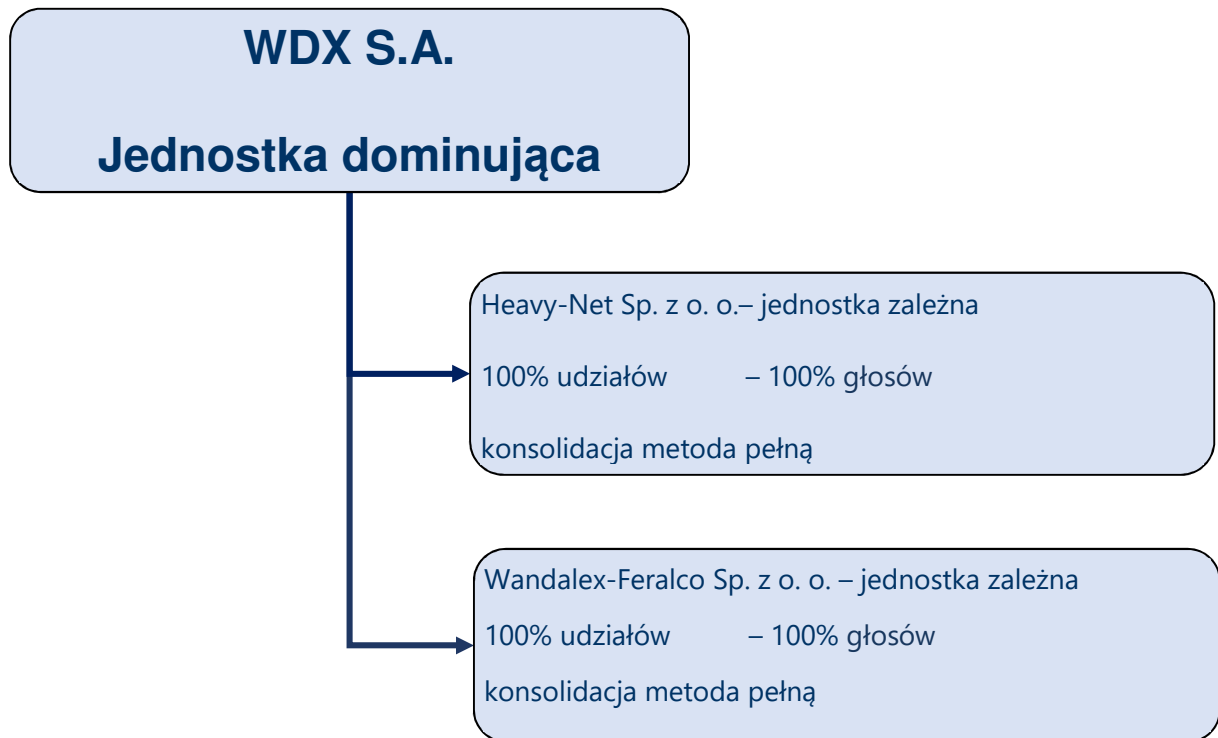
WDX S.A.

Jednostka dominująca

Heavy-Net Sp. z o. o.– jednostka zależna

100% udziałów – 100% głosów

konsolidacja metoda pełną

Wandalex-Feralco Sp. z o. o. – jednostka zależna

100% udziałów – 100% głosów

konsolidacja metoda pełną